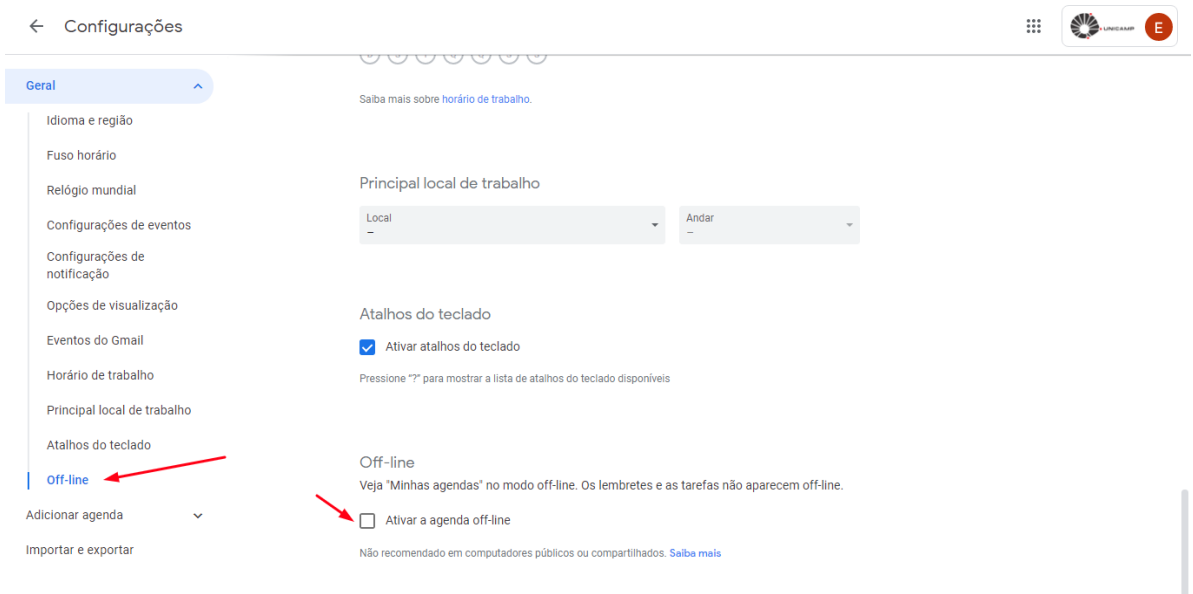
← Configurações

UNICAMP E

Geral

Idioma e região

Fuso horário

Relógio mundial

Configurações de eventos

Configurações de notificação

Opções de visualização

Eventos do Gmail

Horário de trabalho

Principal local de trabalho

Atalhos do teclado

Off-line

Adicionar agenda

Importar e exportar

Saiba mais sobre horário de trabalho.

Principal local de trabalho

Local
–

Andar
–

Atalhos do teclado

Ativar atalhos do teclado

Pressione "?" para mostrar a lista de atalhos do teclado disponíveis

Off-line

Veja "Minhas agendas" no modo off-line. Os lembretes e as tarefas não aparecem off-line.

Ativar a agenda off-line

Não recomendado em computadores públicos ou compartilhados. Saiba mais